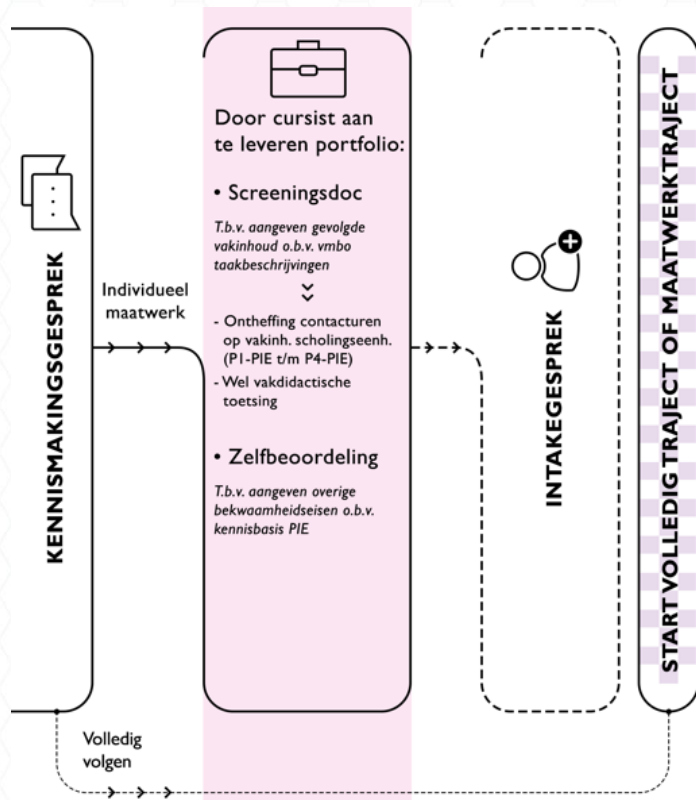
KENNISMAKINGSGESPREK

Individueel maatwerk

Door cursist aan te leveren portfolio:

• Screeningsdoc

T.b.v. aangeven gevolgde vakinhoud o.b.v. vmbo taakbeschrijvingen

- Ontheffing contacturen op vakinh. scholingseenh. (P1-PIE t/m P4-PIE)
- Wel vakdidactische toetsing

• Zelfbeoordeling

T.b.v. aangeven overige bekwaamheidseisen o.b.v. kennisbasis PIE

INTAKEGESPREK

START VOLLEDIG TRAJECT OF MAATWERKTRAJECT

Volledig volgen